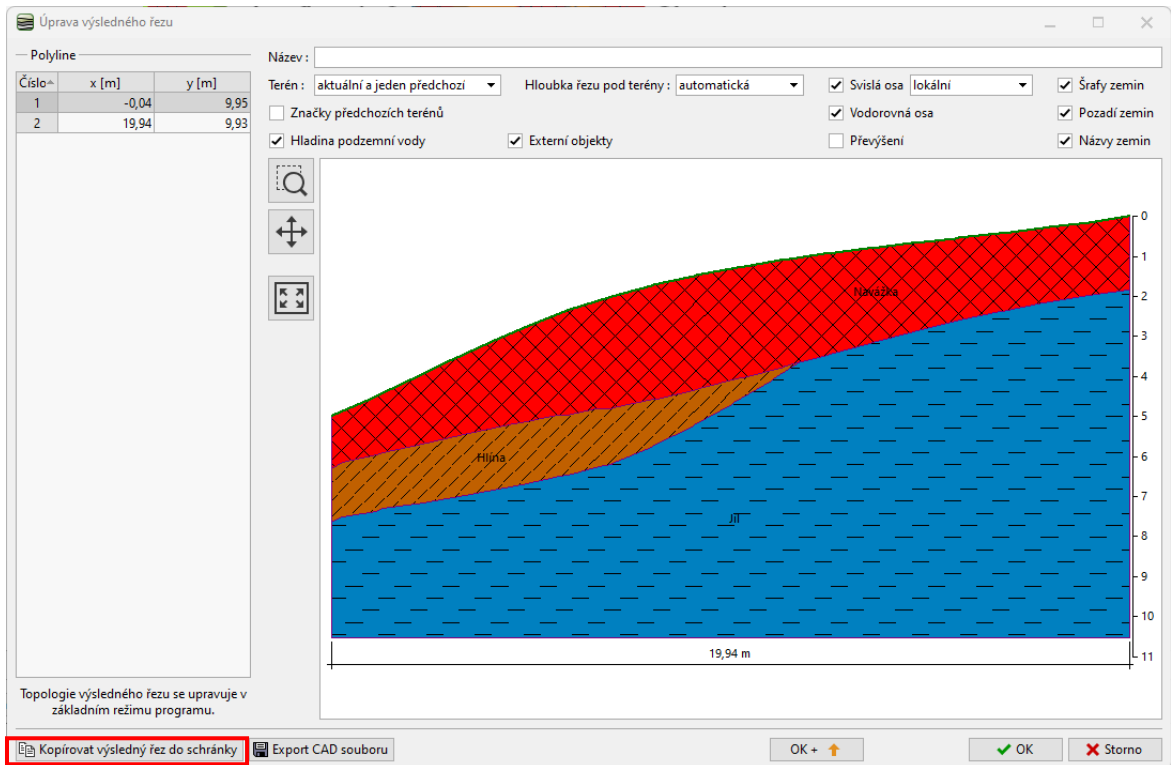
Úprava výsledného řezu

Polyline

| Číslo | x [m] | y [m] |
|---|---|---|
| 1 | -0,04 | 9,95 |
| 2 | 19,94 | 9,93 |

Topologie výsledného řezu se upravuje v základním režimu programu.

Název :

Terén : aktuální a jeden předchozí

Hloubka řezu pod terény : automatická

Svislá osa lokální

Šrafy zemin

Značky předchozích terénů

Vodorovná osa

Pozadí zemin

Hladina podzemní vody

Externí objekty

Převýšení

Názvy zemin

Navážka

Hlína

Jíl

0
1
2
3
4
5
6
7
8
9
10
11

19,94 m

Kopírovat výsledný řez do schránky

Export CAD souboru

OK +

OK

Storno